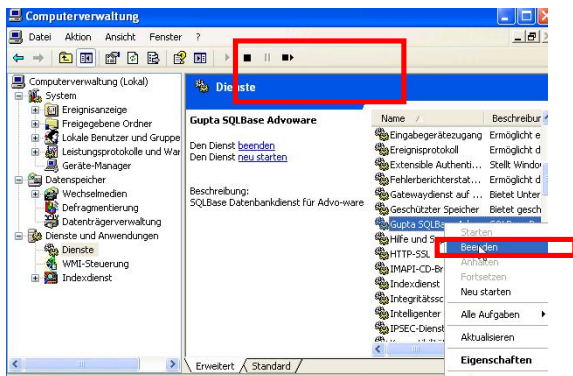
Computerverwaltung

Datei Aktion Ansicht Fenster ?

Computerverwaltung (Lokal)
System
Ereignisanzeige
Freigegebene Ordner
Lokale Benutzer und Gruppe
Leistungsprotokolle und War
Geräte-Manager
Datenspeicher
Wechselmedien
Defragmentierung
Datenträgerverwaltung
Dienste und Anwendungen
Dienste
WMI-Steuerung
Indexdienst

Dienste

Gupta SQLBase Advoware

Den Dienst beenden
Den Dienst neu starten

Beschreibung:
SQLBase Datenbankdienst für Advo-ware

| Name | Beschreibur |
|---|---|
| Eingabegerätezugang | Ermöglicht e |
| Ereignisprotokoll | Ermöglicht d |
| Extensible Authenti... | Stellt Windo |
| Fehlerberichterstat... | Ermöglicht d |
| Gatewaydienst auf ... | Bietet Unter |
| Geschützter Speicher | Bietet gesch |
| Gupta SQLBa | |
| Hilfe und S | |
| HTTP-SSL | |
| IMAPI-CD-Br | |
| Indexdienst | |
| Integritätssc | |
| Intelligenter | |
| IPSEC-Dienst | |

Starten
Beenden
Anhalten
Fortsetzen
Neu starten
Alle Aufgaben
Aktualisieren
Eigenschaften

Erweitert Standard